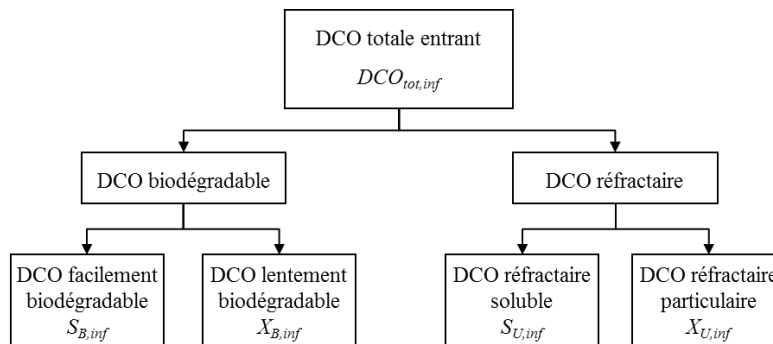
DCO totale entrant
$DCO_{tot,inf}$

DCO biodégradable

DCO réfractaire

DCO facilement biodégradable
$S_{B,inf}$

DCO lentement biodégradable
$X_{B,inf}$

DCO réfractaire soluble
$S_{U,inf}$

DCO réfractaire particulaire
$X_{U,inf}$